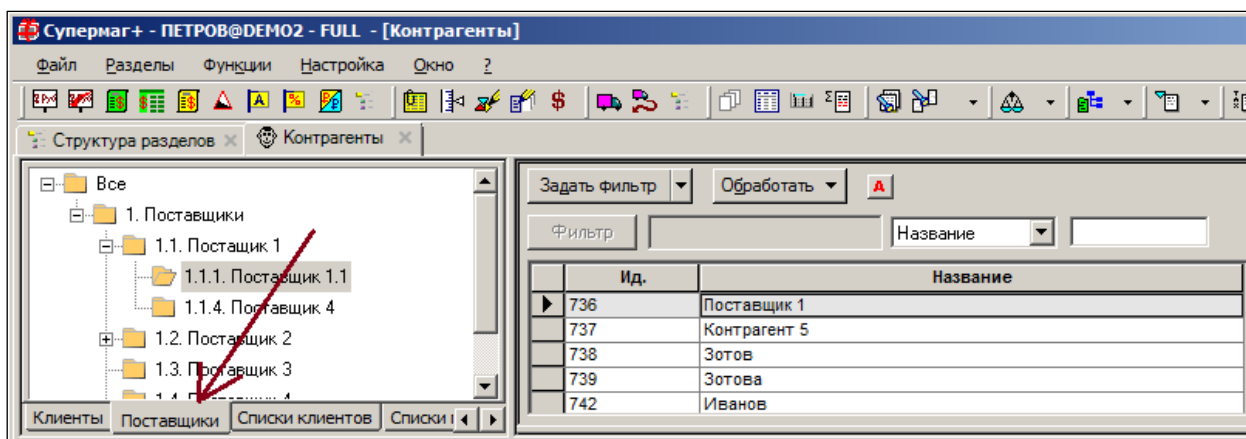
Супермаг+ - ПЕТРОВ@DEMO2 - FULL - [Контрагенты]

Файл Разделы Функции Настройка Окно ?

Структура разделов ✕ Контрагенты ✕

Все
1. Поставщики
1.1. Постащик 1
1.1.1. Поставщик 1.1
1.1.4. Поставщик 4
1.2. Поставщик 2
1.3. Поставщик 3
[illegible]

Клиенты Поставщики Списки клиентов Списки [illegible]

Задать фильтр Обработать A

Фильтр Название

| | Ид. | Название |
|---|---|---|
| ▶ | 736 | Поставщик 1 |
| | 737 | Контрагент 5 |
| | 738 | Зотов |
| | 739 | Зотова |
| | 742 | Иванов |